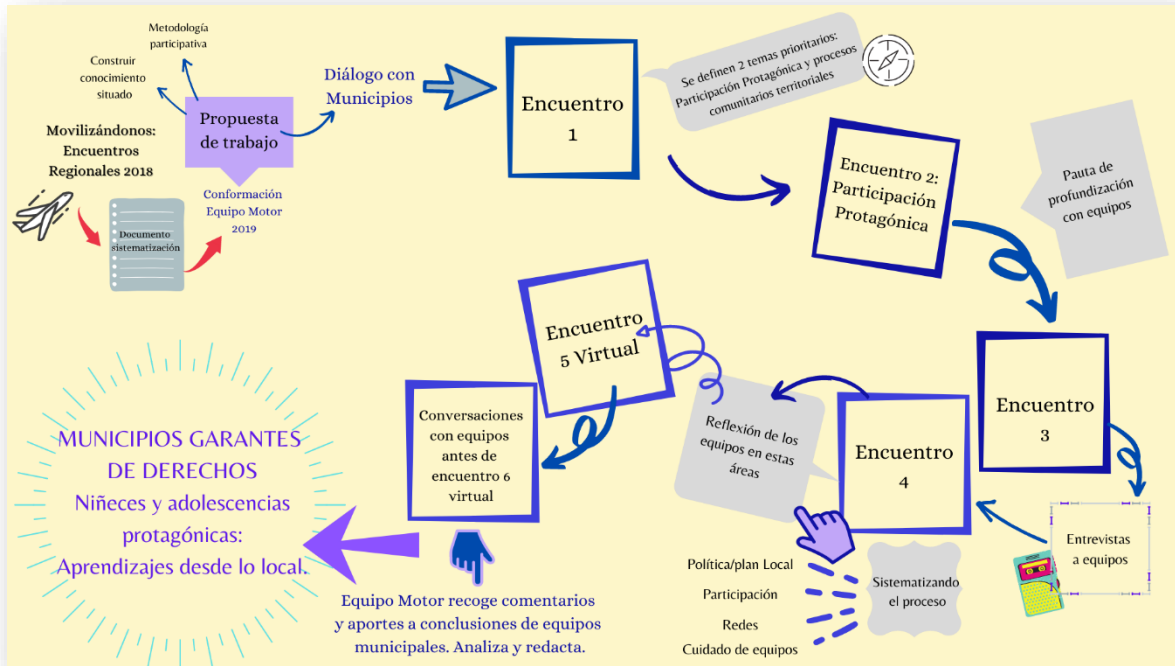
Metodología participativa

Construir conocimiento situado

Movilizándonos: Encuentros Regionales 2018

Propuesta de trabajo

Diálogo con Municipios

Encuentro 1

Se definen 2 temas prioritarios: Participación Protagónica y procesos comunitarios territoriales

Documento sistematización

Conformación Equipo Motor 2019

Encuentro 2: Participación Protagónica

Pauta de profundización con equipos

Encuentro 5 Virtual

Encuentro 3

MUNICIPIOS GARANTES DE DERECHOS
Niñeces y adolescencias protagónicas: Aprendizajes desde lo local.

Conversaciones con equipos antes de encuentro 6 virtual

Reflexión de los equipos en estas áreas

Encuentro 4

Entrevistas a equipos

Política/plan Local

Participación

Redes

Cuidado de equipos

Sistematizando el proceso

Equipo Motor recoge comentarios y aportes a conclusiones de equipos municipales. Analiza y redacta.